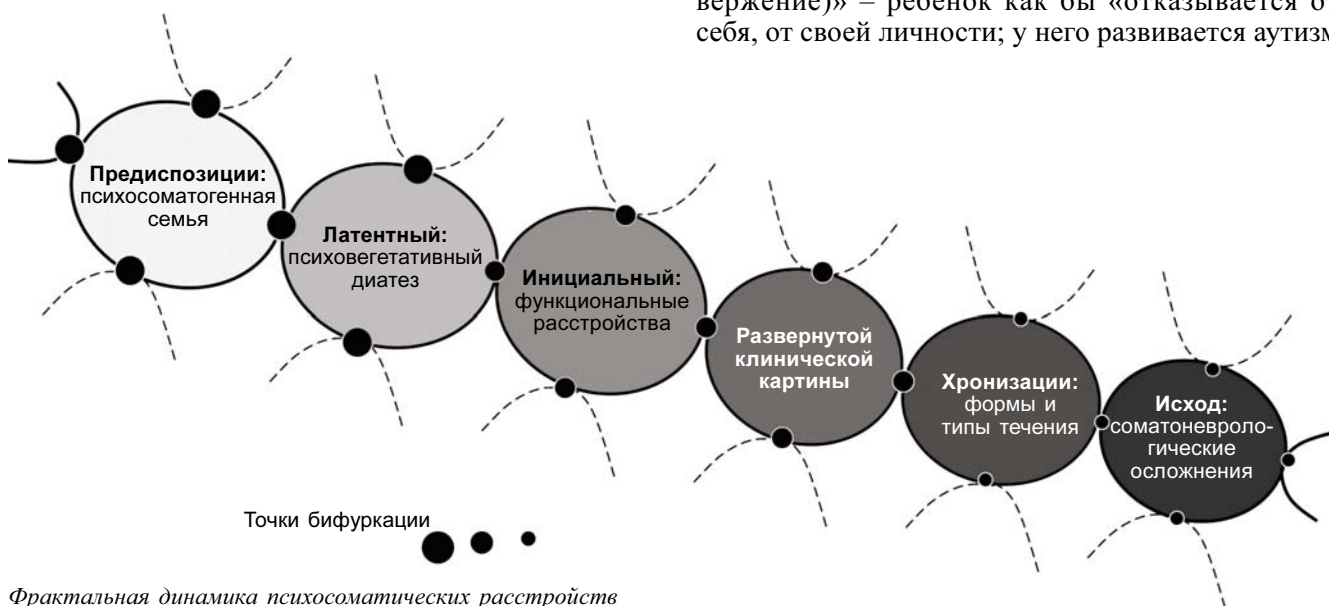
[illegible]вержение)» – ребенок как бы «отказывается о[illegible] себя, от своей личности; у него развивается аутизм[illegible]

**Предиспозиции:** психосоматогенная семья

**Латентный:** психовегетативный диатез

**Инициальный:** функциональные расстройства

**Развернутой клинической картины**

**Хронизации:** формы и типы течения

**Исход:** соматоневрологические осложнения

Точки бифуркации

*Фрактальная динамика психосоматических расстройств*